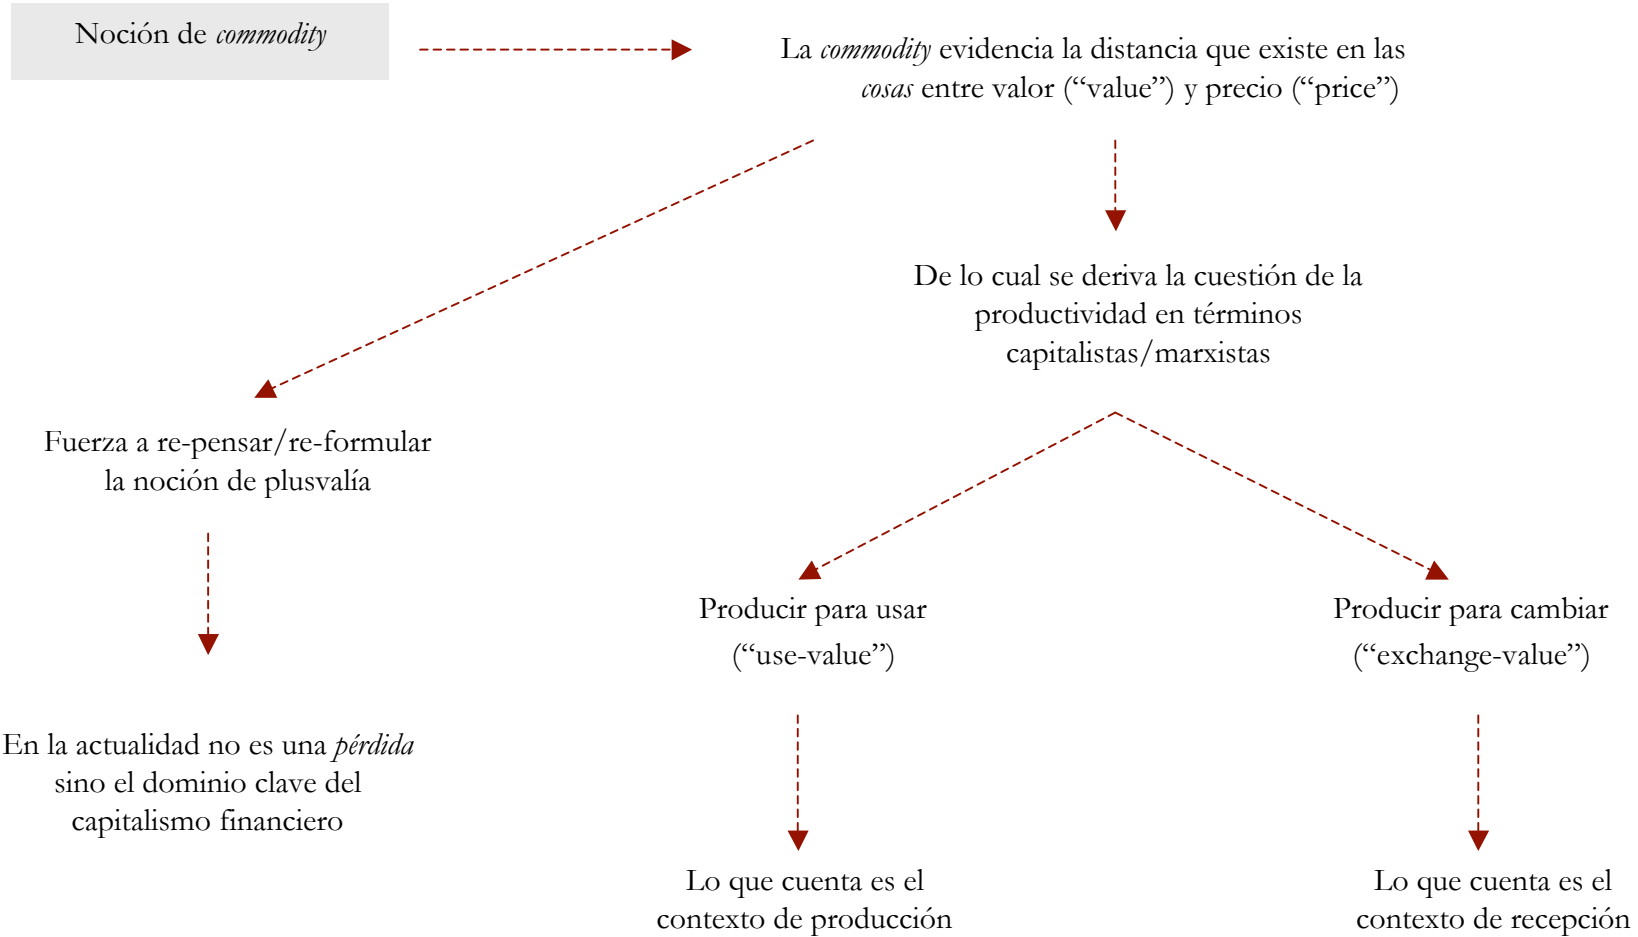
Noción de *commodity*

La *commodity* evidencia la distancia que existe en las *cosas* entre valor (“value”) y precio (“price”)

De lo cual se deriva la cuestión de la productividad en términos capitalistas/marxistas

Fuerza a re-pensar/re-formular la noción de plusvalía

En la actualidad no es una *pérdida* sino el dominio clave del capitalismo financiero

Producir para usar (“use-value”)

Lo que cuenta es el contexto de producción

Producir para cambiar (“exchange-value”)

Lo que cuenta es el contexto de recepción